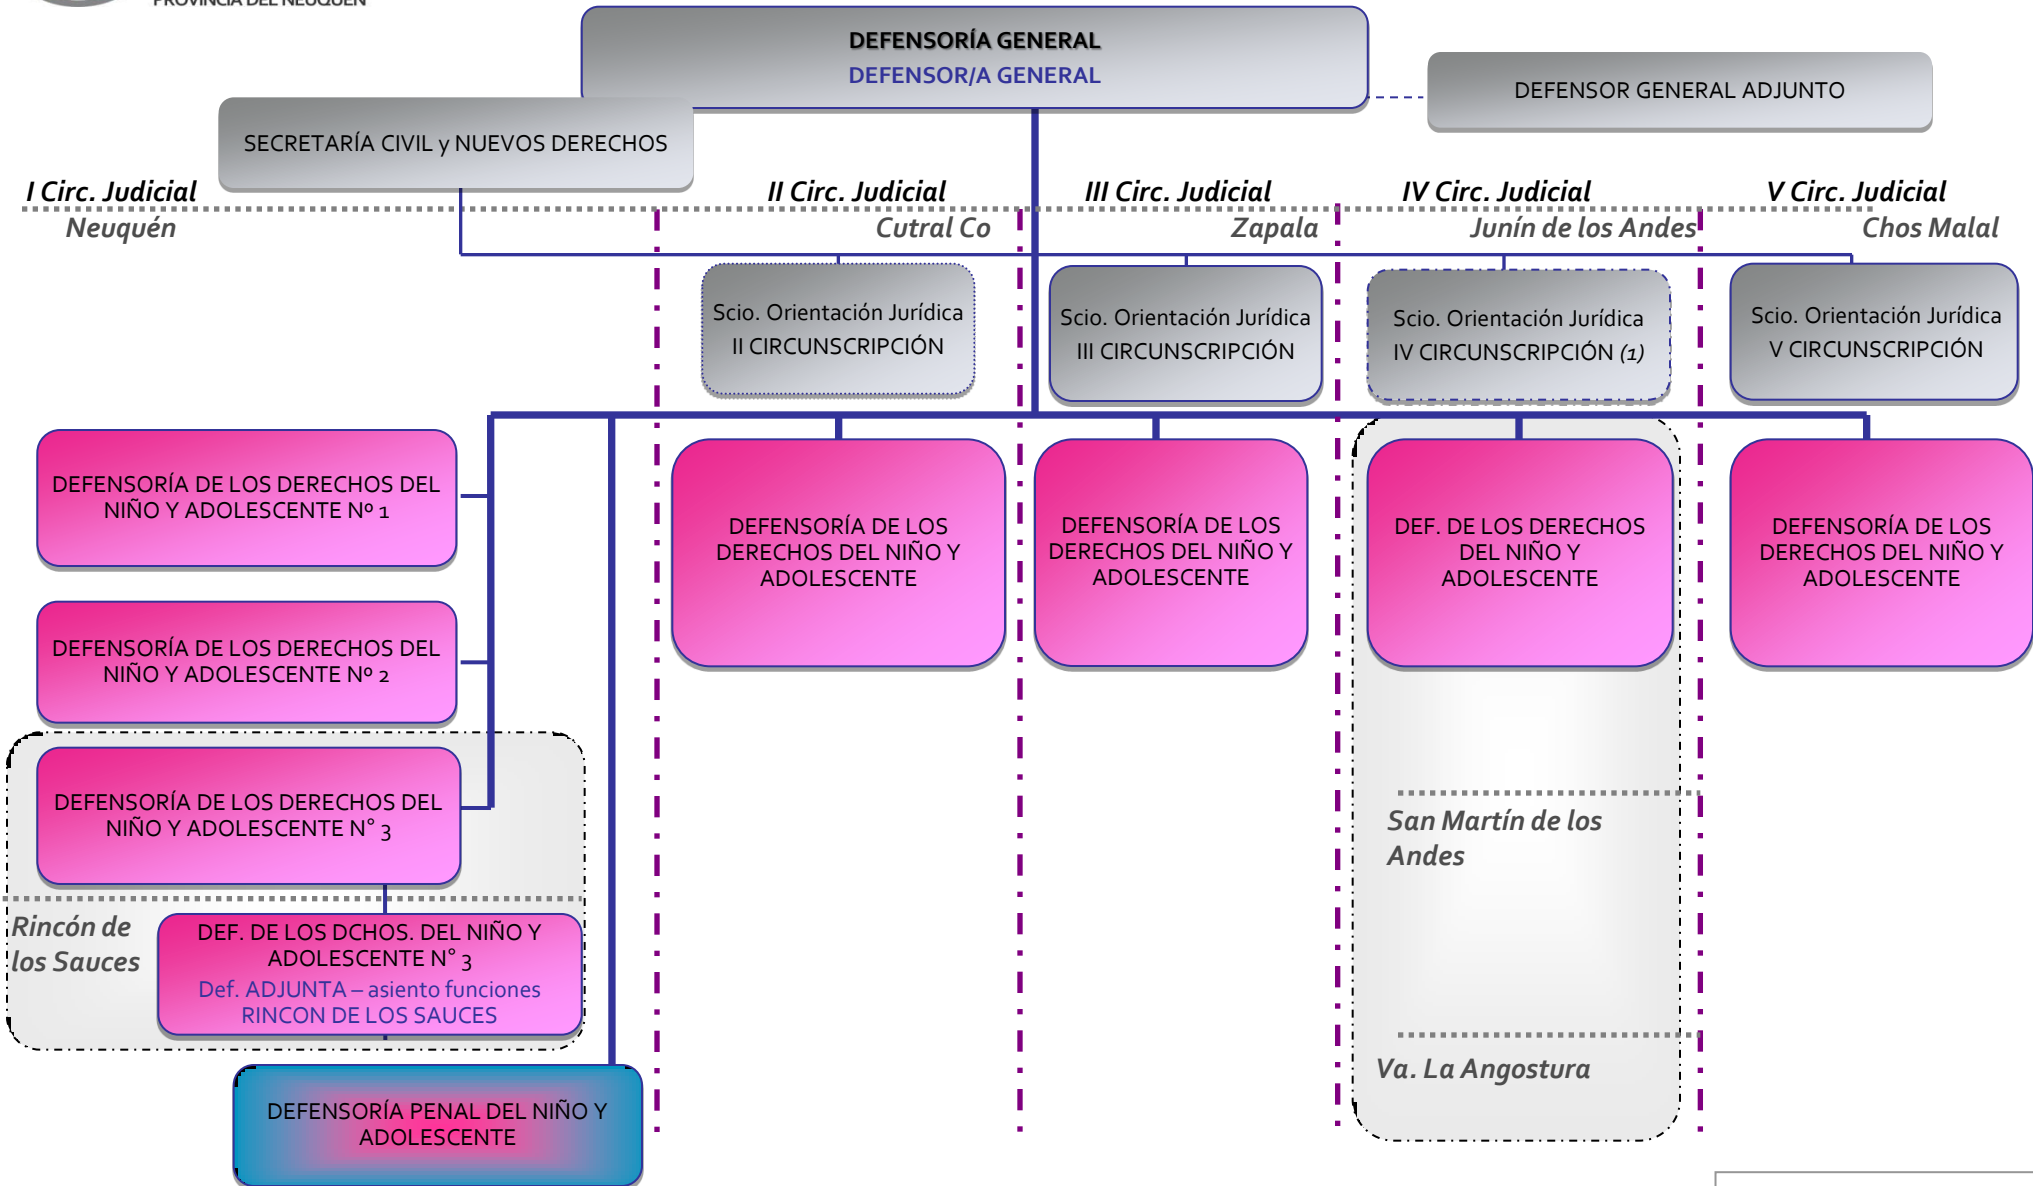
PROVINCIA DEL NEUQUEN

DEFENSORÍA GENERAL
DEFENSOR/A GENERAL

DEFENSOR GENERAL ADJUNTO

SECRETARÍA CIVIL y NUEVOS DERECHOS

I Circ. Judicial
Neuquén

II Circ. Judicial
Cutral Co

III Circ. Judicial
Zapala

IV Circ. Judicial
Junín de los Andes

V Circ. Judicial
Chos Malal

Scio. Orientación Jurídica
II CIRCUNSCRIPCIÓN

Scio. Orientación Jurídica
III CIRCUNSCRIPCIÓN

Scio. Orientación Jurídica
IV CIRCUNSCRIPCIÓN (1)

Scio. Orientación Jurídica
V CIRCUNSCRIPCIÓN

DEFENSORÍA DE LOS DERECHOS DEL NIÑO Y ADOLESCENTE Nº 1

DEFENSORÍA DE LOS DERECHOS DEL NIÑO Y ADOLESCENTE Nº 2

DEFENSORÍA DE LOS DERECHOS DEL NIÑO Y ADOLESCENTE N° 3

Rincón de los Sauces

DEF. DE LOS DCHOS. DEL NIÑO Y ADOLESCENTE N° 3
Def. ADJUNTA – asiento funciones RINCON DE LOS SAUCES

DEFENSORÍA PENAL DEL NIÑO Y ADOLESCENTE

DEFENSORÍA DE LOS DERECHOS DEL NIÑO Y ADOLESCENTE

DEFENSORÍA DE LOS DERECHOS DEL NIÑO Y ADOLESCENTE

DEF. DE LOS DERECHOS DEL NIÑO Y ADOLESCENTE

San Martín de los Andes

Va. La Angostura

DEFENSORÍA DE LOS DERECHOS DEL NIÑO Y ADOLESCENTE